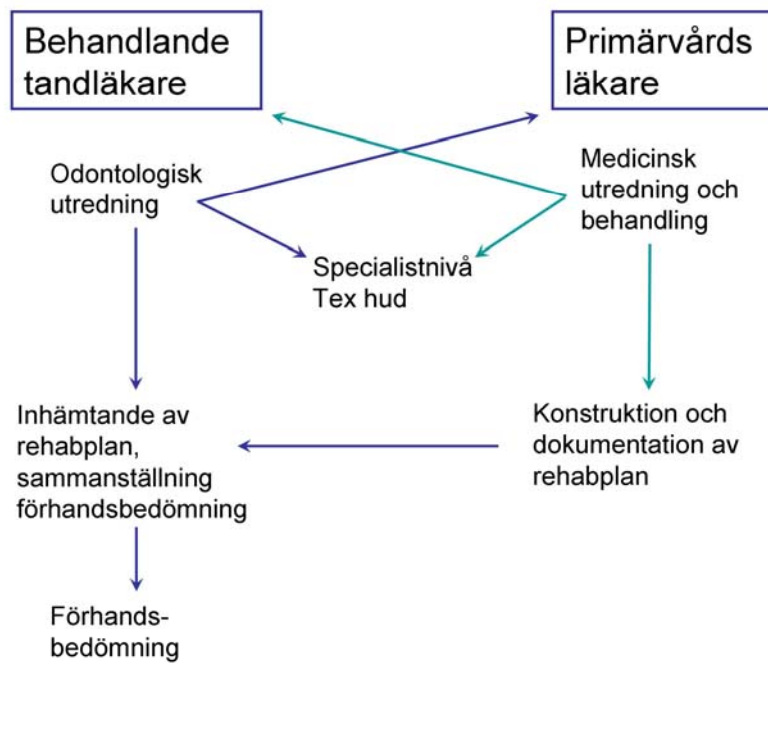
Behandlande tandläkare

Primärvårds läkare

Odontologisk utredning

Medicinsk utredning och behandling

Specialistnivå Tex hud

Inhämtande av rehabplan, sammanställning förhandsbedömning

Konstruktion och dokumentation av rehabplan

Förhands-bedömning